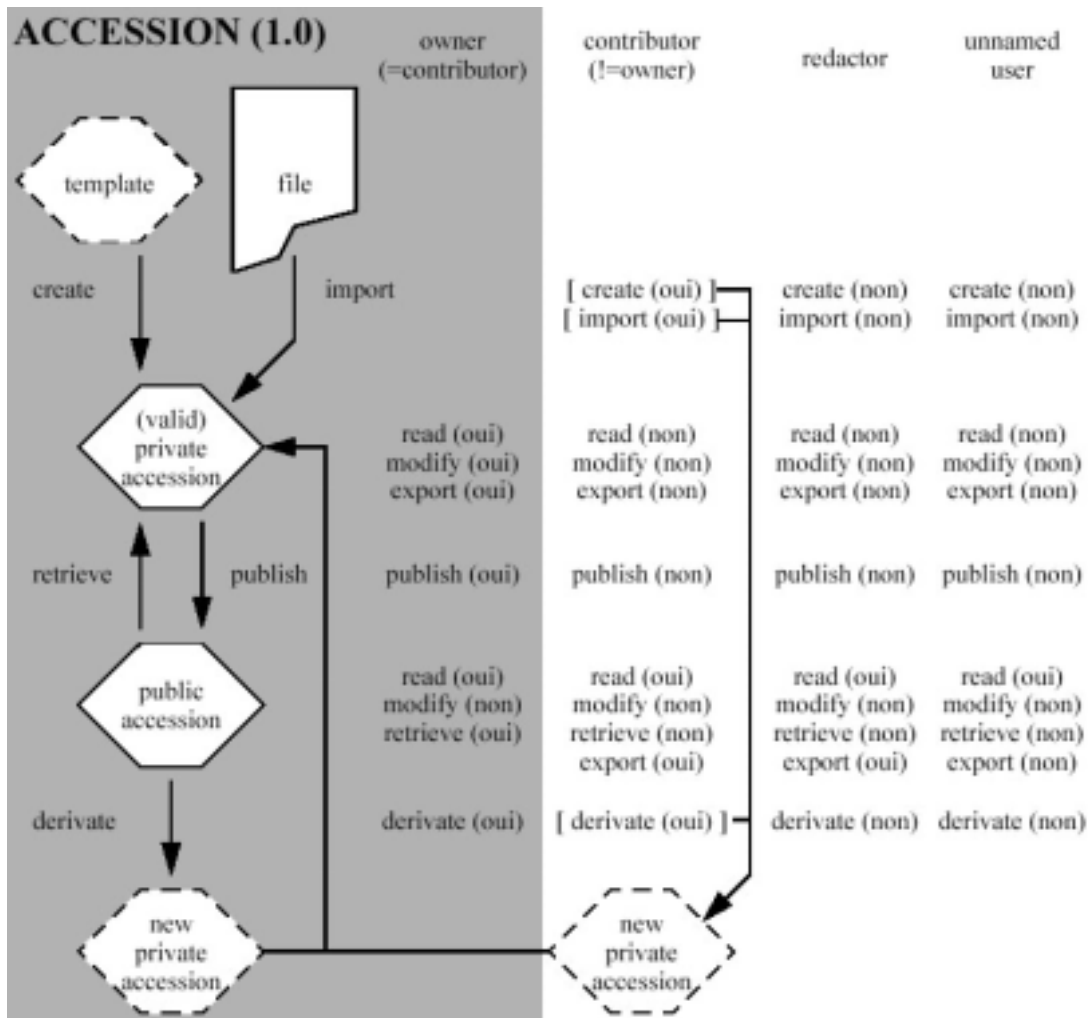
ACCESSION (1.0)

owner (=contributor)

contributor (!=owner)

redactor

unnamed user

template

file

create

import

[ create (oui) ]
[ import (oui) ]

create (non)
import (non)

create (non)
import (non)

(valid) private accession

read (oui)
modify (oui)
export (oui)

read (non)
modify (non)
export (non)

read (non)
modify (non)
export (non)

read (non)
modify (non)
export (non)

retrieve

publish

publish (oui)

publish (non)

publish (non)

publish (non)

public accession

read (oui)
modify (non)
retrieve (oui)

read (oui)
modify (non)
retrieve (non)
export (oui)

read (oui)
modify (non)
retrieve (non)
export (oui)

read (oui)
modify (non)
retrieve (non)
export (non)

derivate

derivate (oui)

[ derivate (oui) ]

derivate (non)

derivate (non)

new private accession

new private accession